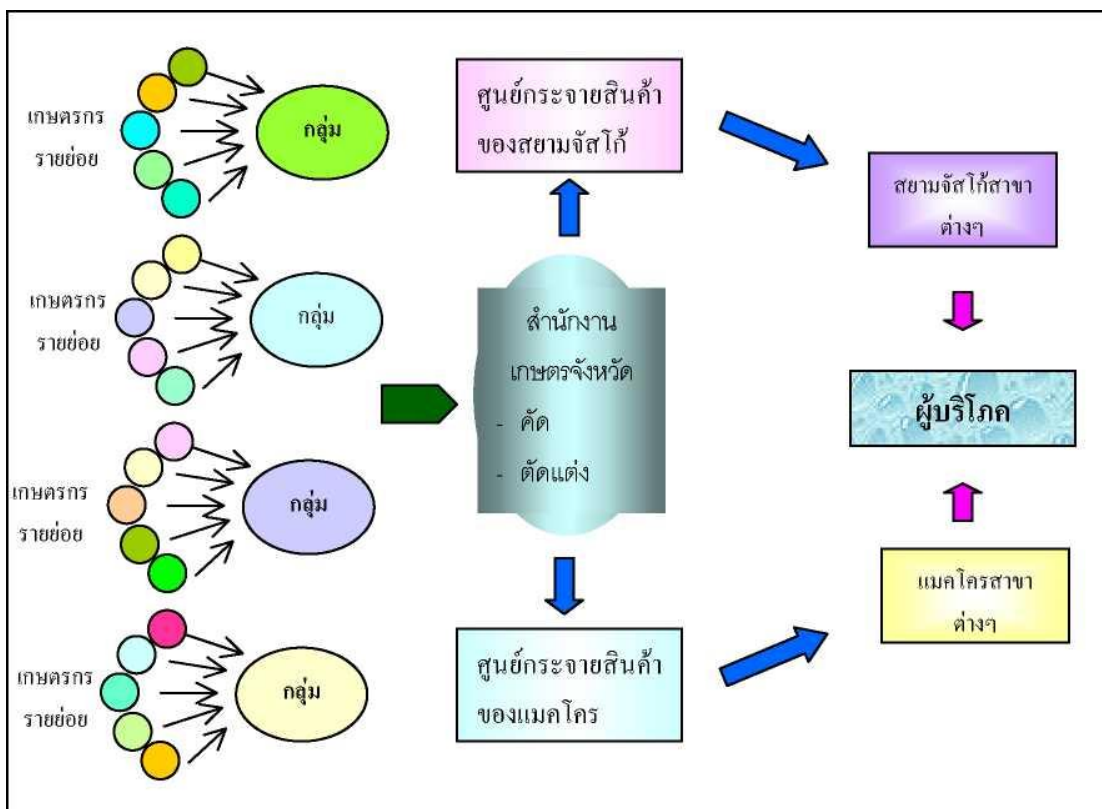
เกษตรกร รายย่อย

กลุ่ม

เกษตรกร รายย่อย

กลุ่ม

เกษตรกร รายย่อย

กลุ่ม

เกษตรกร รายย่อย

กลุ่ม

ศูนย์กระจายสินค้า ของสยามจัสโก้

สำนักงาน เกษตรจังหวัด
- คัด
- ตัดแต่ง

ศูนย์กระจายสินค้า ของแมคโคร

สยามจัสโก้สาขา ต่างๆ

ผู้บริโภค

แมคโครสาขา ต่างๆ